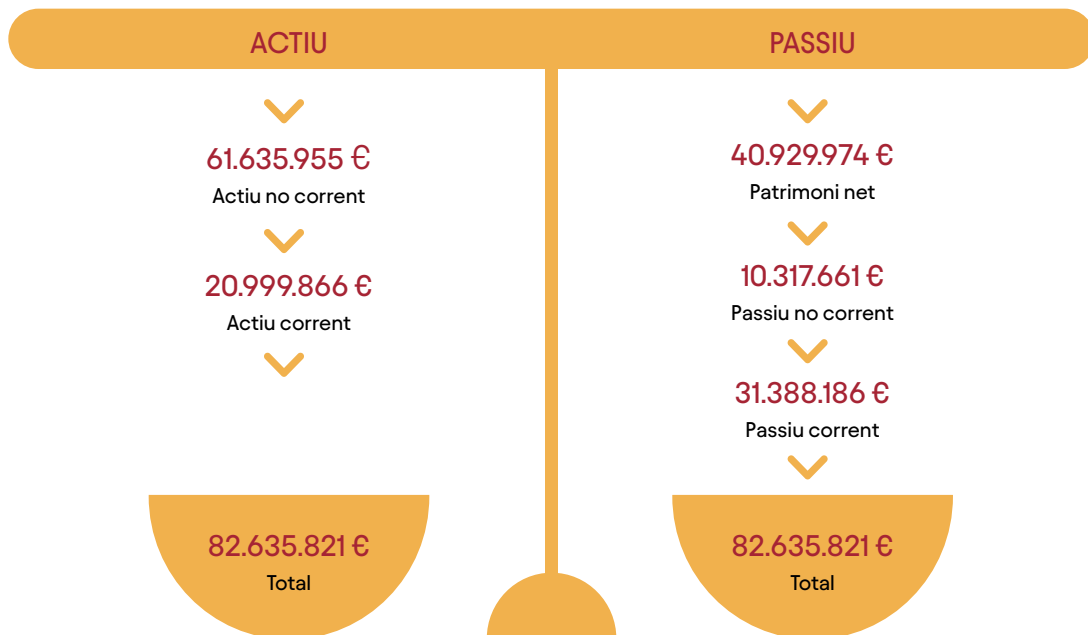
ACTIU

61.635.955 €
Actiu no corrent

20.999.866 €
Actiu corrent

82.635.821 €
Total

PASSIU

40.929.974 €
Patrimoni net

10.317.661 €
Passiu no corrent

31.388.186 €
Passiu corrent

82.635.821 €
Total